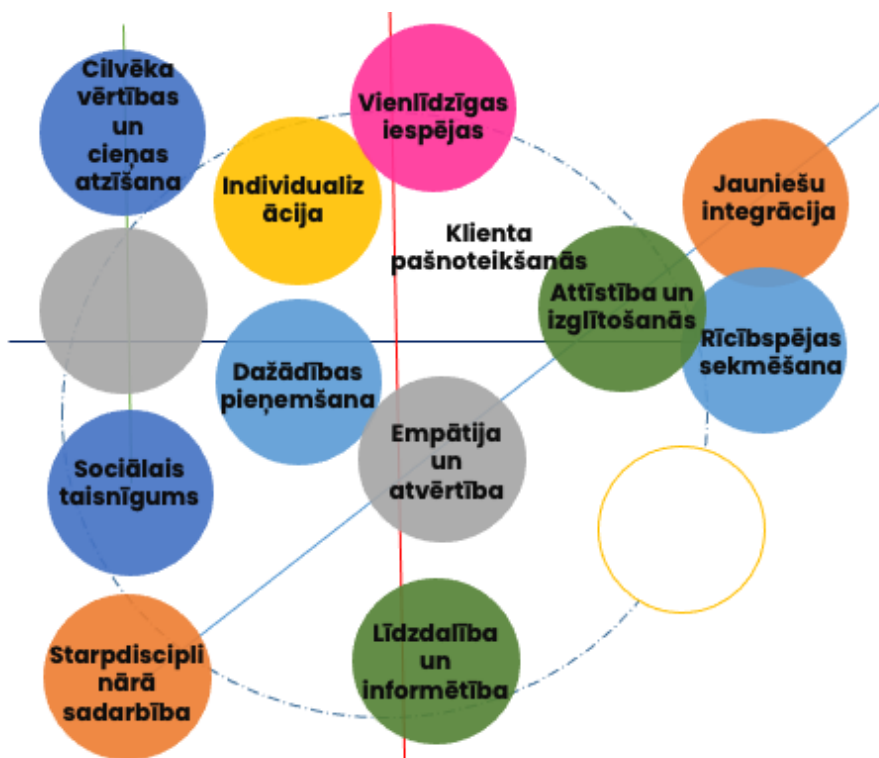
Cilvēka vērtības un cieņas atzīšana

Vienlīdzīgas iespējas

Individualizācija

Klienta pašnoteikšanās

Jauniešu integrācija

Attīstība un izglītošanās

Rīcībspējas sekmēšana

Dažādības pieņemšana

Empātija un atvērtība

Sociālais taisnīgums

Starpdisciplinārā sadarbība

Līdzdalība un informētība